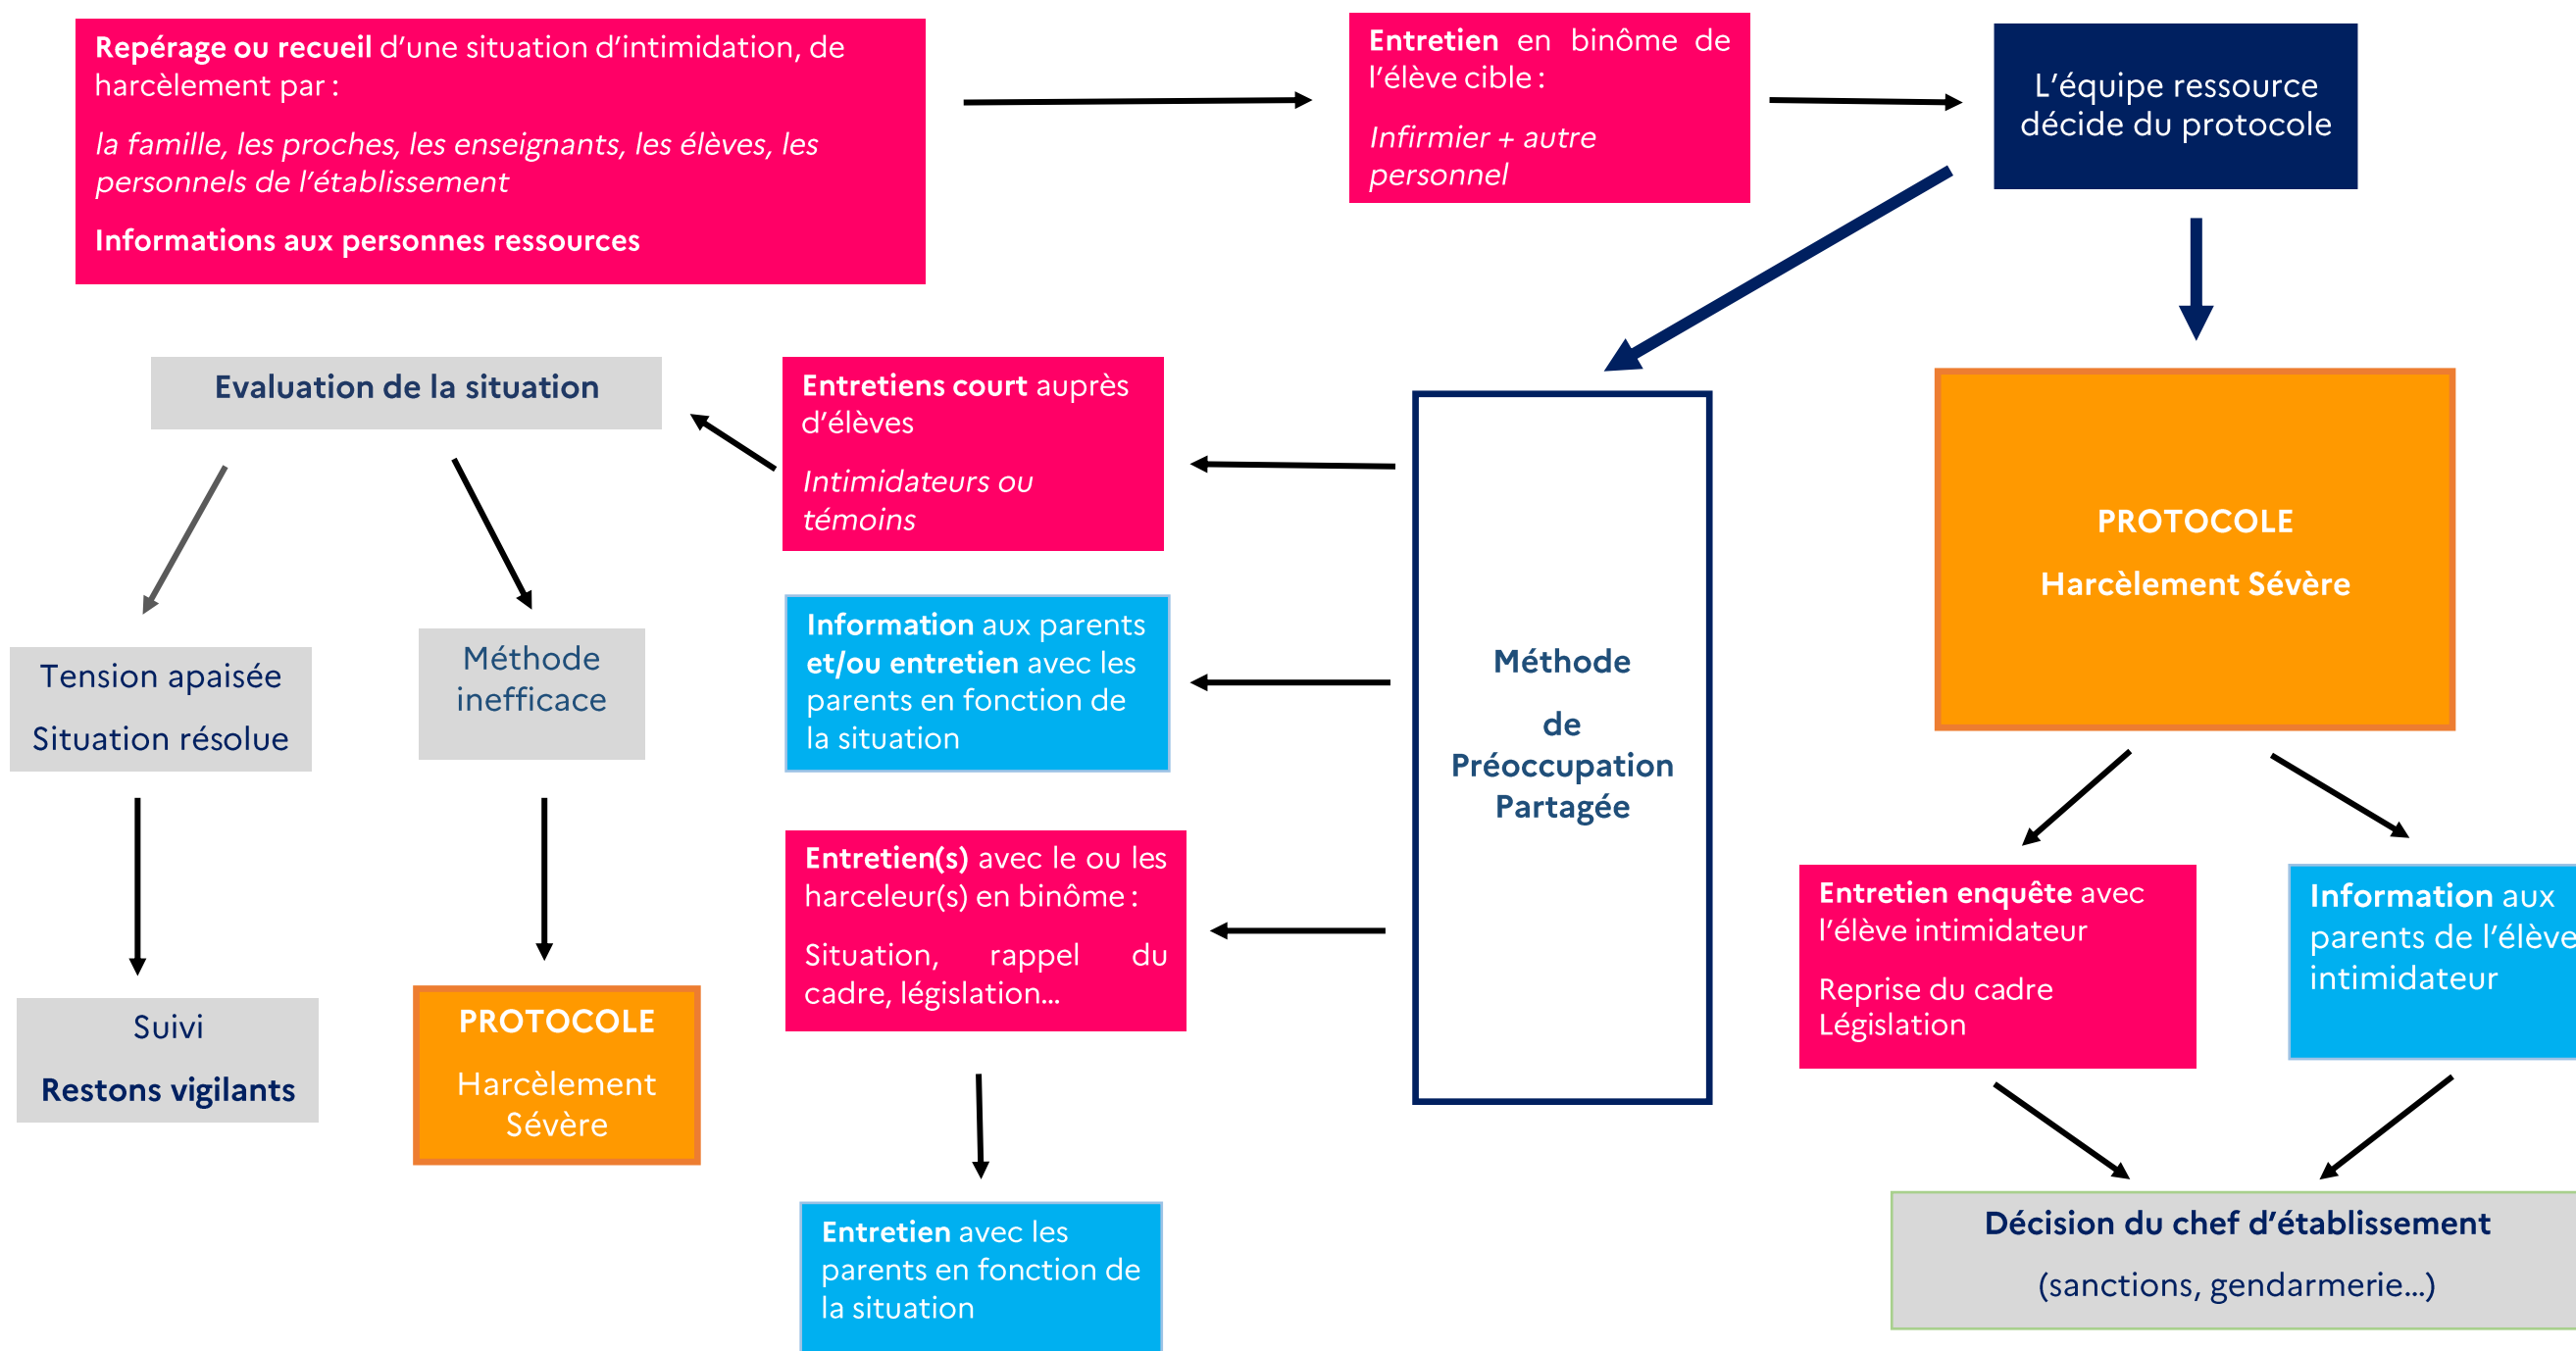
Repérage ou recueil d'une situation d'intimidation, de harcèlement par :

la famille, les proches, les enseignants, les élèves, les personnels de l'établissement

Informations aux personnes ressources

Entretien en binôme de l'élève cible :

Infirmier + autre personnel

L'équipe ressource décide du protocole

Evaluation de la situation

Entretiens court auprès d'élèves

Intimidateurs ou témoins

Méthode de Préoccupation Partagée

PROTOCOLE

Harcèlement Sévère

Tension apaisée

Situation résolue

Méthode inefficace

Information aux parents et/ou entretien avec les parents en fonction de la situation

Entretien(s) avec le ou les harceleur(s) en binôme :

Situation, rappel du cadre, législation...

Entretien enquête avec l'élève intimidateur

Reprise du cadre Législation

Information aux parents de l'élève intimidateur

Suivi

Restons vigilants

PROTOCOLE

Harcèlement Sévère

Entretien avec les parents en fonction de la situation

Décision du chef d'établissement

(sanctions, gendarmerie...)